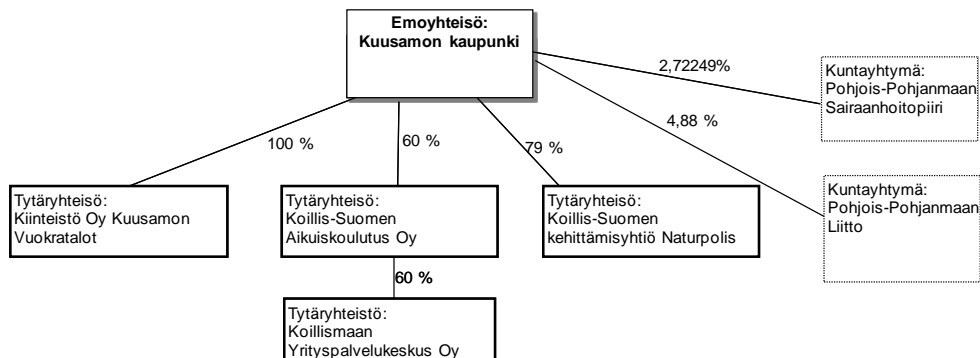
Emoyhteisö:
Kuusamon kaupunki

2,72249%

Kuntayhtymä:
Pohjois-Pohjanmaan
Sairaanhoitopiiri

4,88 %

100 %

60 %

79 %

Kuntayhtymä:
Pohjois-Pohjanmaan
Liitto

Tytäryhteisö:
Kiinteistö Oy Kuusamon
Vuokratalot

Tytäryhteisö:
Koillis-Suomen
Aikuiskoulutus Oy

Tytäryhteisö:
Koillis-Suomen
kehittämisyhtiö Naturpolis

60 %

Tytäryhteistö:
Koillismaan
Yrityspalvelukeskus Oy